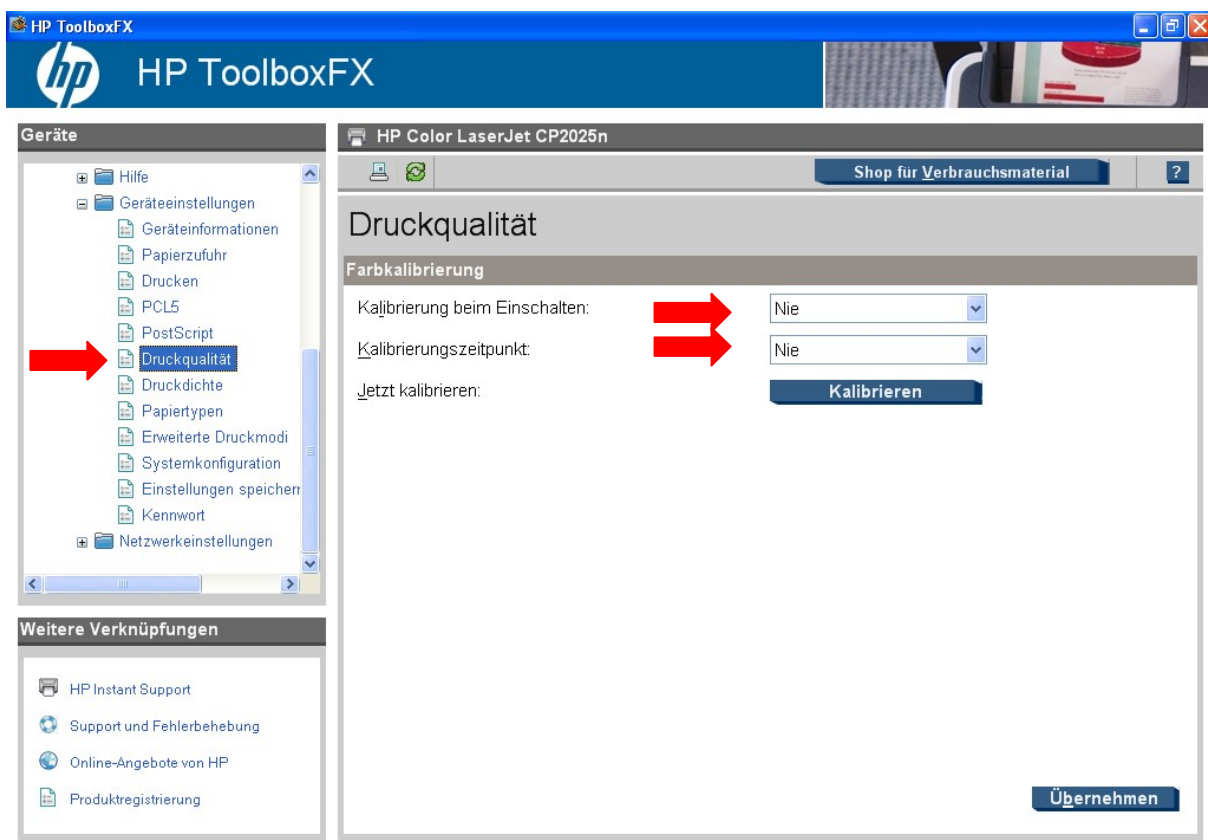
HP ToolboxFX

hp HP ToolboxFX

Geräte

Hilfe
Geräteeinstellungen
Geräteinformationen
Papierzufuhr
Drucken
PCL5
PostScript
Druckqualität
Druckdichte
Papiertypen
Erweiterte Druckmodi
Systemkonfiguration
Einstellungen speichern
Kennwort
Netzwerkeinstellungen

Weitere Verknüpfungen

HP Instant Support
Support und Fehlerbehebung
Online-Angebote von HP
Produktregistrierung

HP Color LaserJet CP2025n

Shop für Verbrauchsmaterial

?

Druckqualität

Farbkalibrierung

Kalibrierung beim Einschalten: Nie

Kalibrierungszeitpunkt: Nie

Jetzt kalibrieren: Kalibrieren

Übernehmen